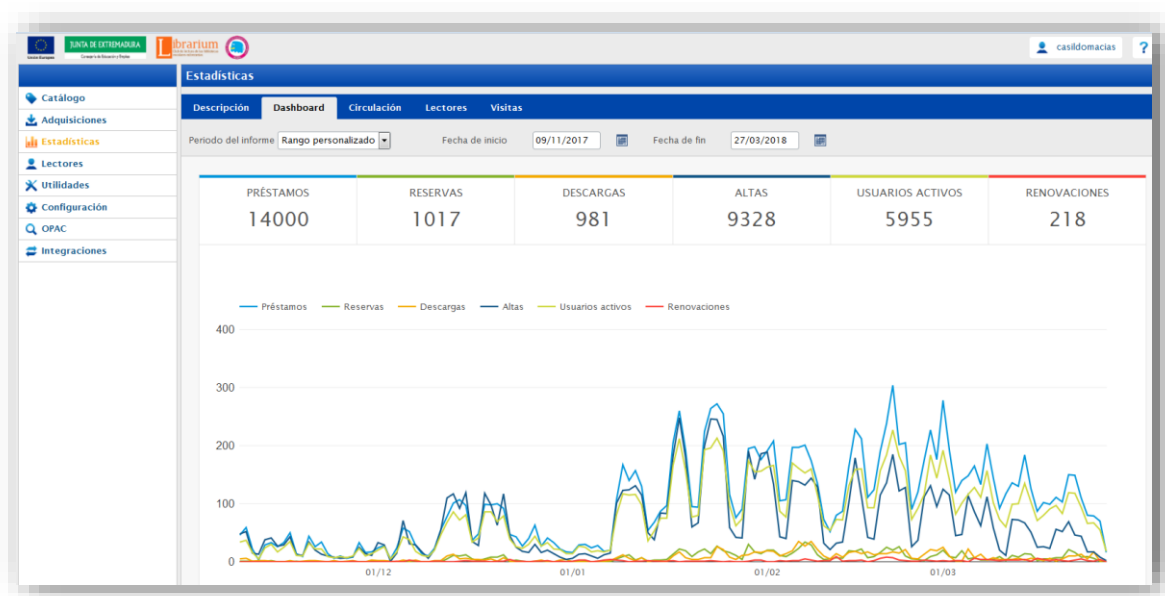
JUNTA DE EXTREMADURA

Librarium

casildomacias

?

Catálogo
Adquisiciones
Estadísticas
Lectores
Utilidades
Configuración
OPAC
Integraciones

Estadísticas

Descripción | Dashboard | Circulación | Lectores | Visitas

Periodo del informe Rango personalizado

Fecha de inicio 09/11/2017

Fecha de fin 27/03/2018

| PRÉSTAMOS | RESERVAS | DESCARGAS | ALTAS | USUARIOS ACTIVOS | RENOVACIONES |
|---|---|---|---|---|---|
| 14000 | 1017 | 981 | 9328 | 5955 | 218 |

Préstamos Reservas Descargas Altas Usuarios activos Renovaciones

400
300
200
100
0

01/12 01/01 01/02 01/03